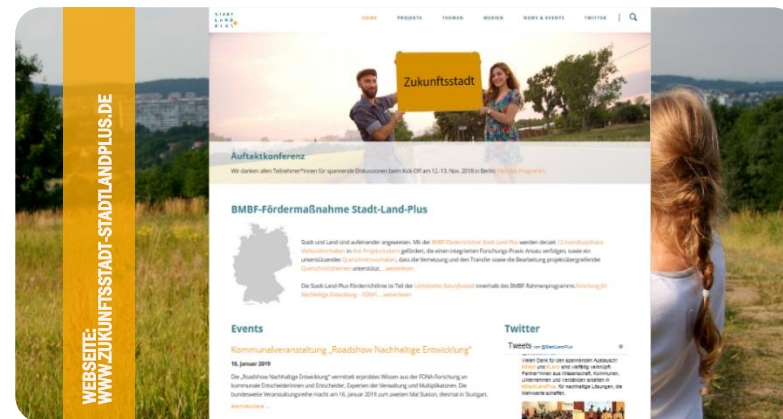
WEBSEITE:
WWW.ZUKUNFTSSTADT-STADTLANDPLUS.DE

STADT LAND PLUS

HOME PROJEKTE THEMEN MEDIEN NEWS & EVENTS TWITTER

Zukunftsstadt

Auftaktkonferenz

Wir danken allen Teilnehmer*innen für spannende Diskussionen beim Kick-Off am 12.-13. Nov. 2018 in Berlin! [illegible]

BMBF-Fördermaßnahme Stadt-Land-Plus

Stadt und Land sind aufeinander angewiesen. Mit der BMBF-Fördermaßnahme Stadt-Land-Plus werden derzeit 22 Verbundvorhaben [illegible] in drei Projektclustern gefördert, die einen integrierten Forschungs-Praxis Ansatz verfolgen, sowie ein unterstützendes Querschnittsvorhaben, dass die Vernetzung und den Transfer sowie die Bearbeitung projektübergreifender Querschnittsthemen unterstützt. ...weiterlesen

Die Stadt-Land-Plus Förderrichtlinie ist Teil der Leitinitiative Zukunftsstadt innerhalb des BMBF-Rahmenprogramms Forschung für Nachhaltige Entwicklung – FONA. ...weiterlesen

Events

Kommunalveranstaltung „Roadshow Nachhaltige Entwicklung"

16. Januar 2019

Die „Roadshow Nachhaltige Entwicklung" vermittelt erprobtes Wissen aus der FONA-Forschung an kommunale Entscheiderinnen und Entscheider, Experten der Verwaltung und Multiplikatoren. Die bundesweite Veranstaltungsreihe macht am 16. Januar 2019 zum zweiten Mal Station, diesmal in Stuttgart.

WEITERLESEN

Twitter

Tweets von @StadtLandPlus

Vielen Dank für den spannenden Austausch! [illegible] und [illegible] sind vielfältig vernetzt. Partner*innen aus Wissenschaft, Kommunen, Unternehmen und Verbänden arbeiten in #StadtLandPlus für nachhaltige Lösungen, die Mehrwerte schaffen.